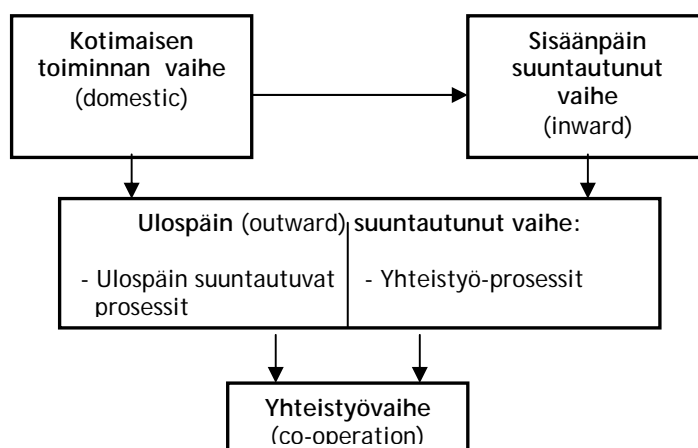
Kotimaisen toiminnan vaihe (domestic)

Sisäänpäin suuntautunut vaihe (inward)

Ulospäin (outward) suuntautunut vaihe:

- Ulospäin suuntautuvat prosessit

- Yhteistyö-prosessit

Yhteistyövaihe (co-operation)